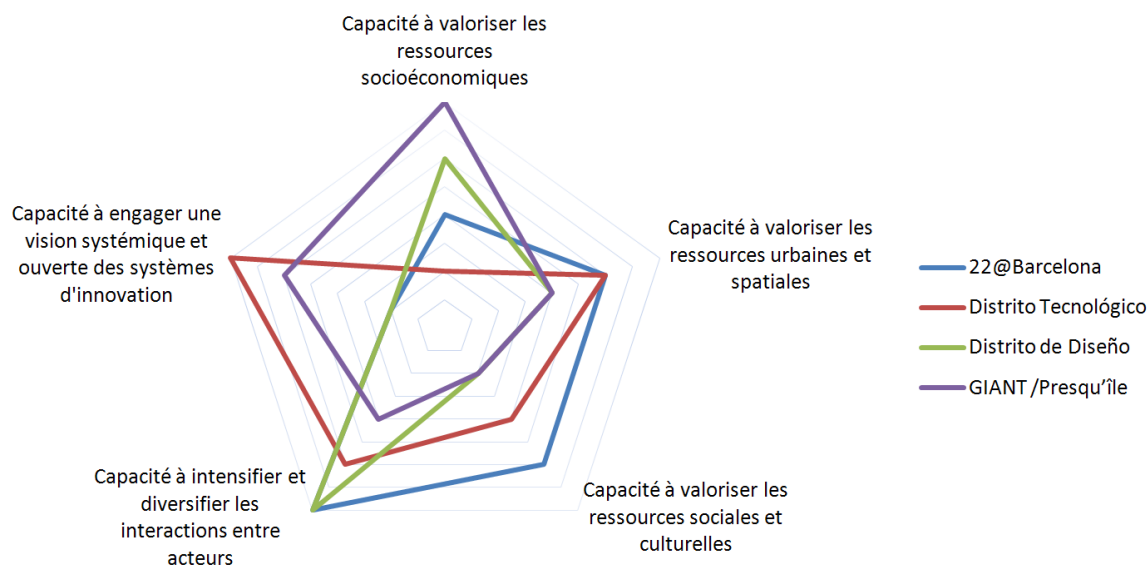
Capacité à valoriser les ressources socioéconomiques

Capacité à valoriser les ressources urbaines et spatiales

Capacité à valoriser les ressources sociales et culturelles

Capacité à intensifier et diversifier les interactions entre acteurs

Capacité à engager une vision systémique et ouverte des systèmes d'innovation

22@Barcelona
Distrito Tecnológico
Distrito de Diseño
GIANT /Presqu'île